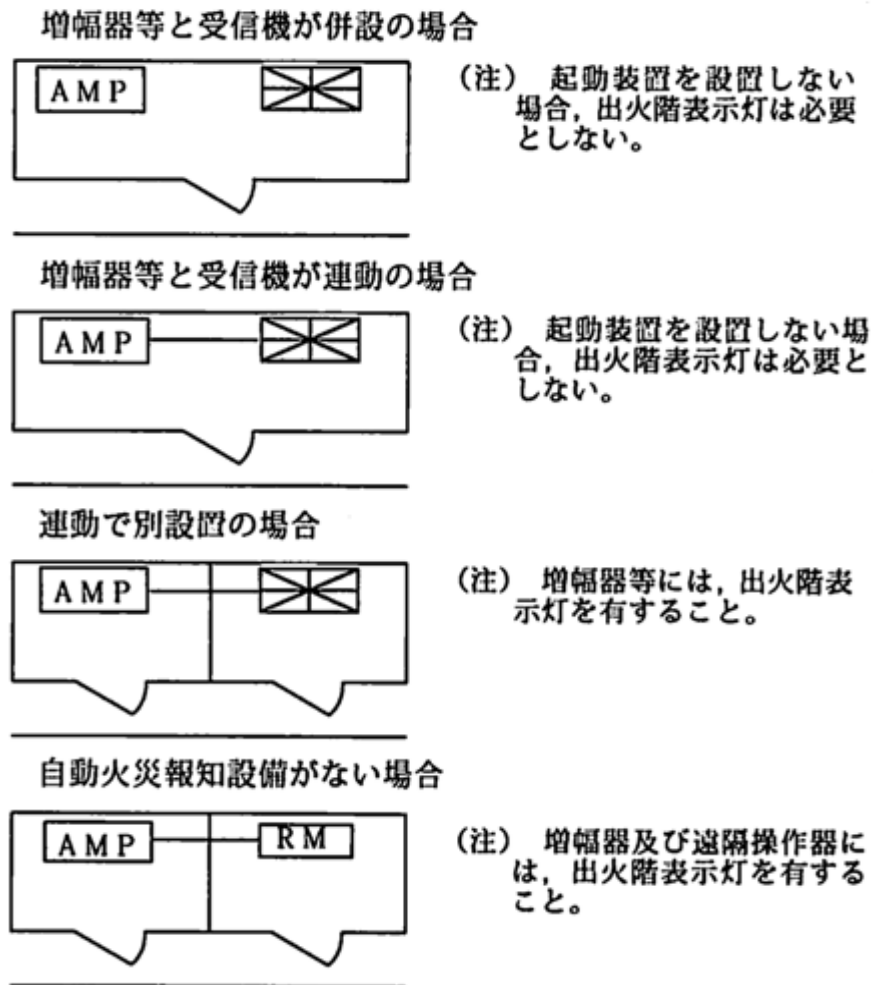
増幅器等と受信機が併設の場合

AMP

（注） 起動装置を設置しない場合，出火階表示灯は必要としない。

増幅器等と受信機が連動の場合

AMP

（注） 起動装置を設置しない場合，出火階表示灯は必要としない。

連動で別設置の場合

AMP

（注） 増幅器等には，出火階表示灯を有すること。

自動火災報知設備がない場合

AMP

RM

（注） 増幅器及び遠隔操作器には，出火階表示灯を有すること。